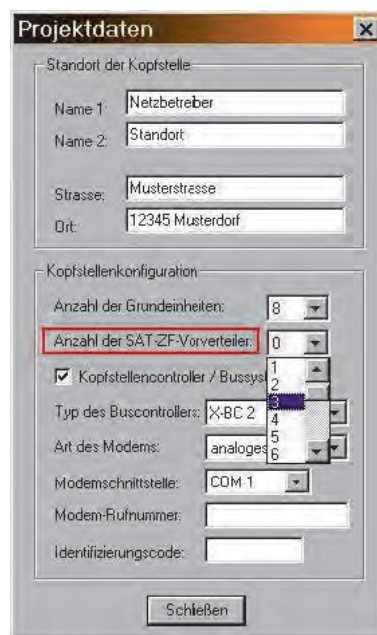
Projektdaten
×

Standort der Kopfstelle

Name 1: Netzbetreiber
Name 2: Standort

Strasse: Musterstrasse
Ort: 12345 Musterdorf

Kopfstellenkonfiguration

Anzahl der Grundeinheiten: 8
Anzahl der SAT-ZF-Vorverteiler: 0

☑ Kopfstellencontroller / Bussys

1
2
3
4
5
6

Typ des Buscontrollers: X-BC 2
Art des Modems: analoges
Modemschnittstelle: COM 1
Modem-Rufnummer:
Identifizierungscode:

Schließen